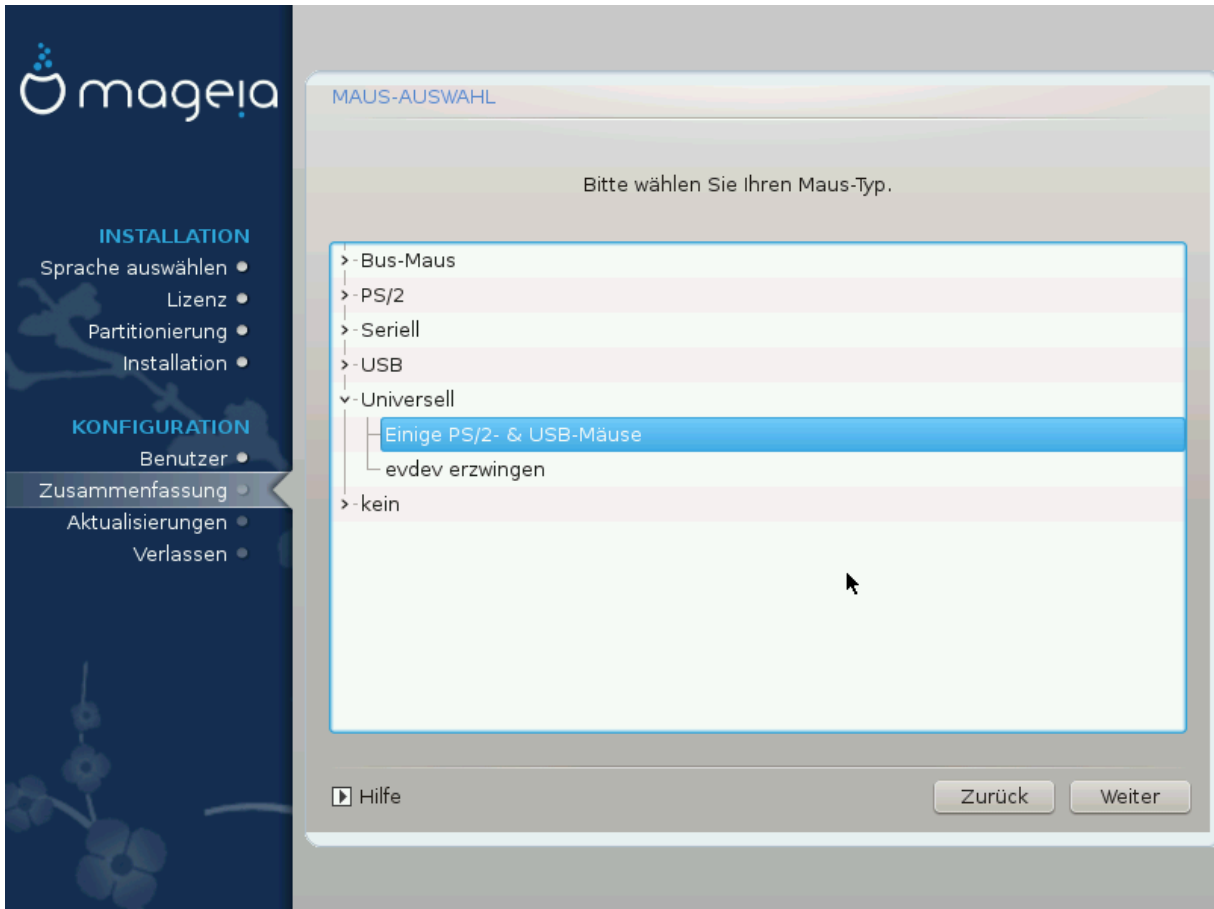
mageia

INSTALLATION
Sprache auswählen
Lizenz
Partitionierung
Installation

KONFIGURATION
Benutzer
Zusammenfassung
Aktualisierungen
Verlassen

MAUS-AUSWAHL

Bitte wählen Sie Ihren Maus-Typ.

Bus-Maus
PS/2
Seriell
USB
Universell
Einige PS/2- & USB-Mäuse
evdev erzwingen
kein

Hilfe

Zurück
Weiter